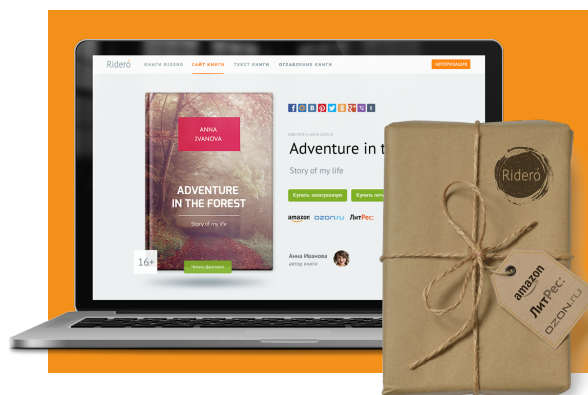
Ridero КНИГИ RIDERO САЙТ КНИГИ ТЕКСТ КНИГИ ОГЛАВЛЕНИЕ КНИГИ АВТОРИЗАЦИЯ

ANNA IVANOVA

ADVENTURE IN THE FOREST

Story of my life

16+

Читать фрагмент

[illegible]

Adventure in t

Story of my life

Купить электронную

Купить печ

amazon OZON.ru ЛитРес:

Анна Иванова
автор книги

Ridero

amazon
ЛитРес:
OZON.ru